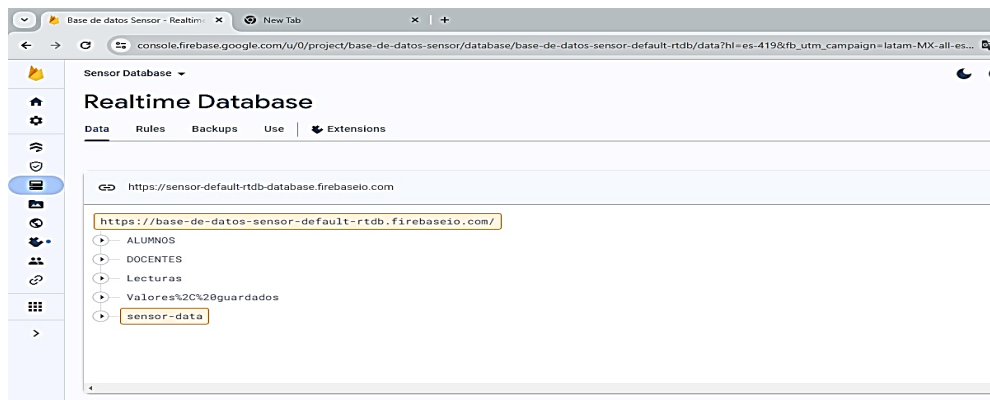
Base de datos Sensor - Realtim
New Tab
console.firebase.google.com/u/0/project/base-de-datos-sensor/database/base-de-datos-sensor-default-rtdb/data?hl=es-419&fb_utm_campaign=latam-MX-all-es...

Sensor Database

Realtime Database

Data Rules Backups Use Extensions

https://sensor-default-rtdb-database.firebaseio.com

https://base-de-datos-sensor-default-rtdb.firebaseio.com/
ALUMNOS
DOCENTES
Lecturas
Valores%2C%20guardados
sensor-data